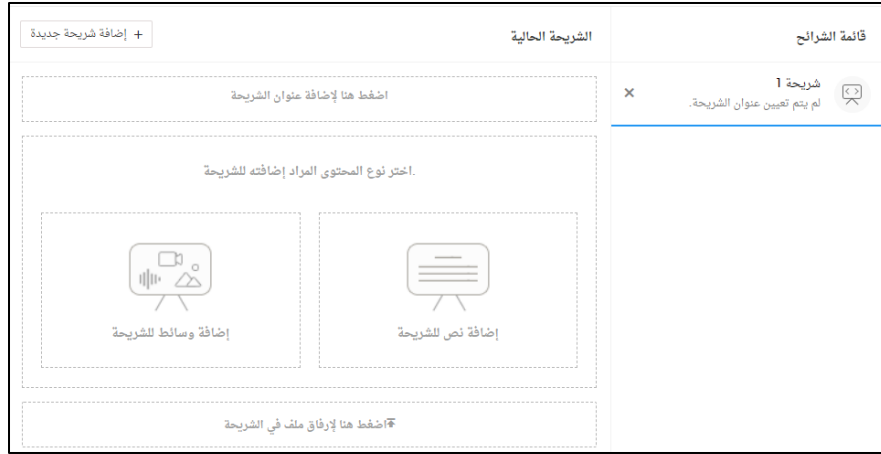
قائمة الشرائح

شريحة 1
لم يتم تعيين عنوان الشريحة.

×

الشريحة الحالية

+ إضافة شريحة جديدة

اضغط هنا لإضافة عنوان الشريحة

.اختر نوع المحتوى المراد إضافته للشريحة

إضافة نص للشريحة

إضافة وسائط للشريحة

اضغط هنا لإرفاق ملف في الشريحة